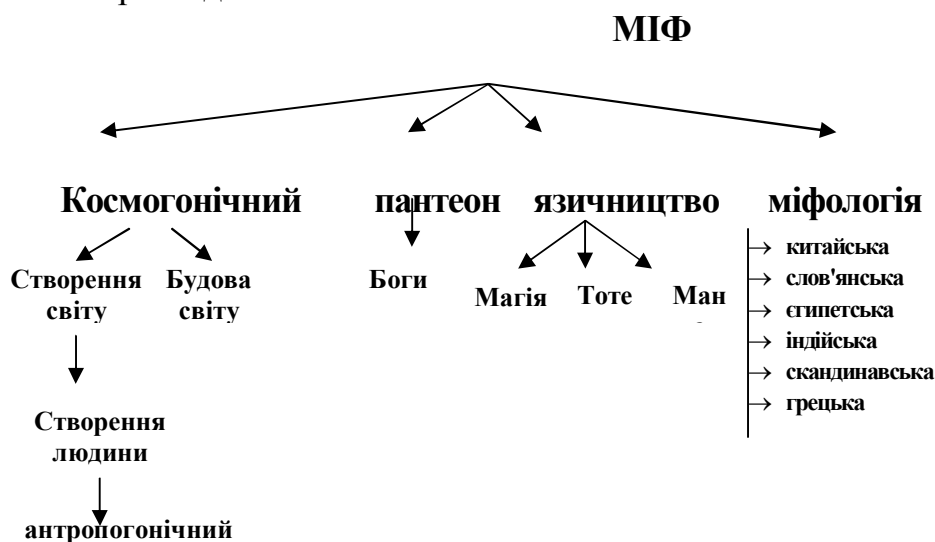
МІФ

Космогонічний

Створення світу

Будова світу

Створення людини

антропогонічний

пантеон

Боги

язичництво

Магія

Тоте

Ман

міфологія

→ китайська
→ слов'янська
→ єгипетська
→ індійська
→ скандинавська
→ грецька